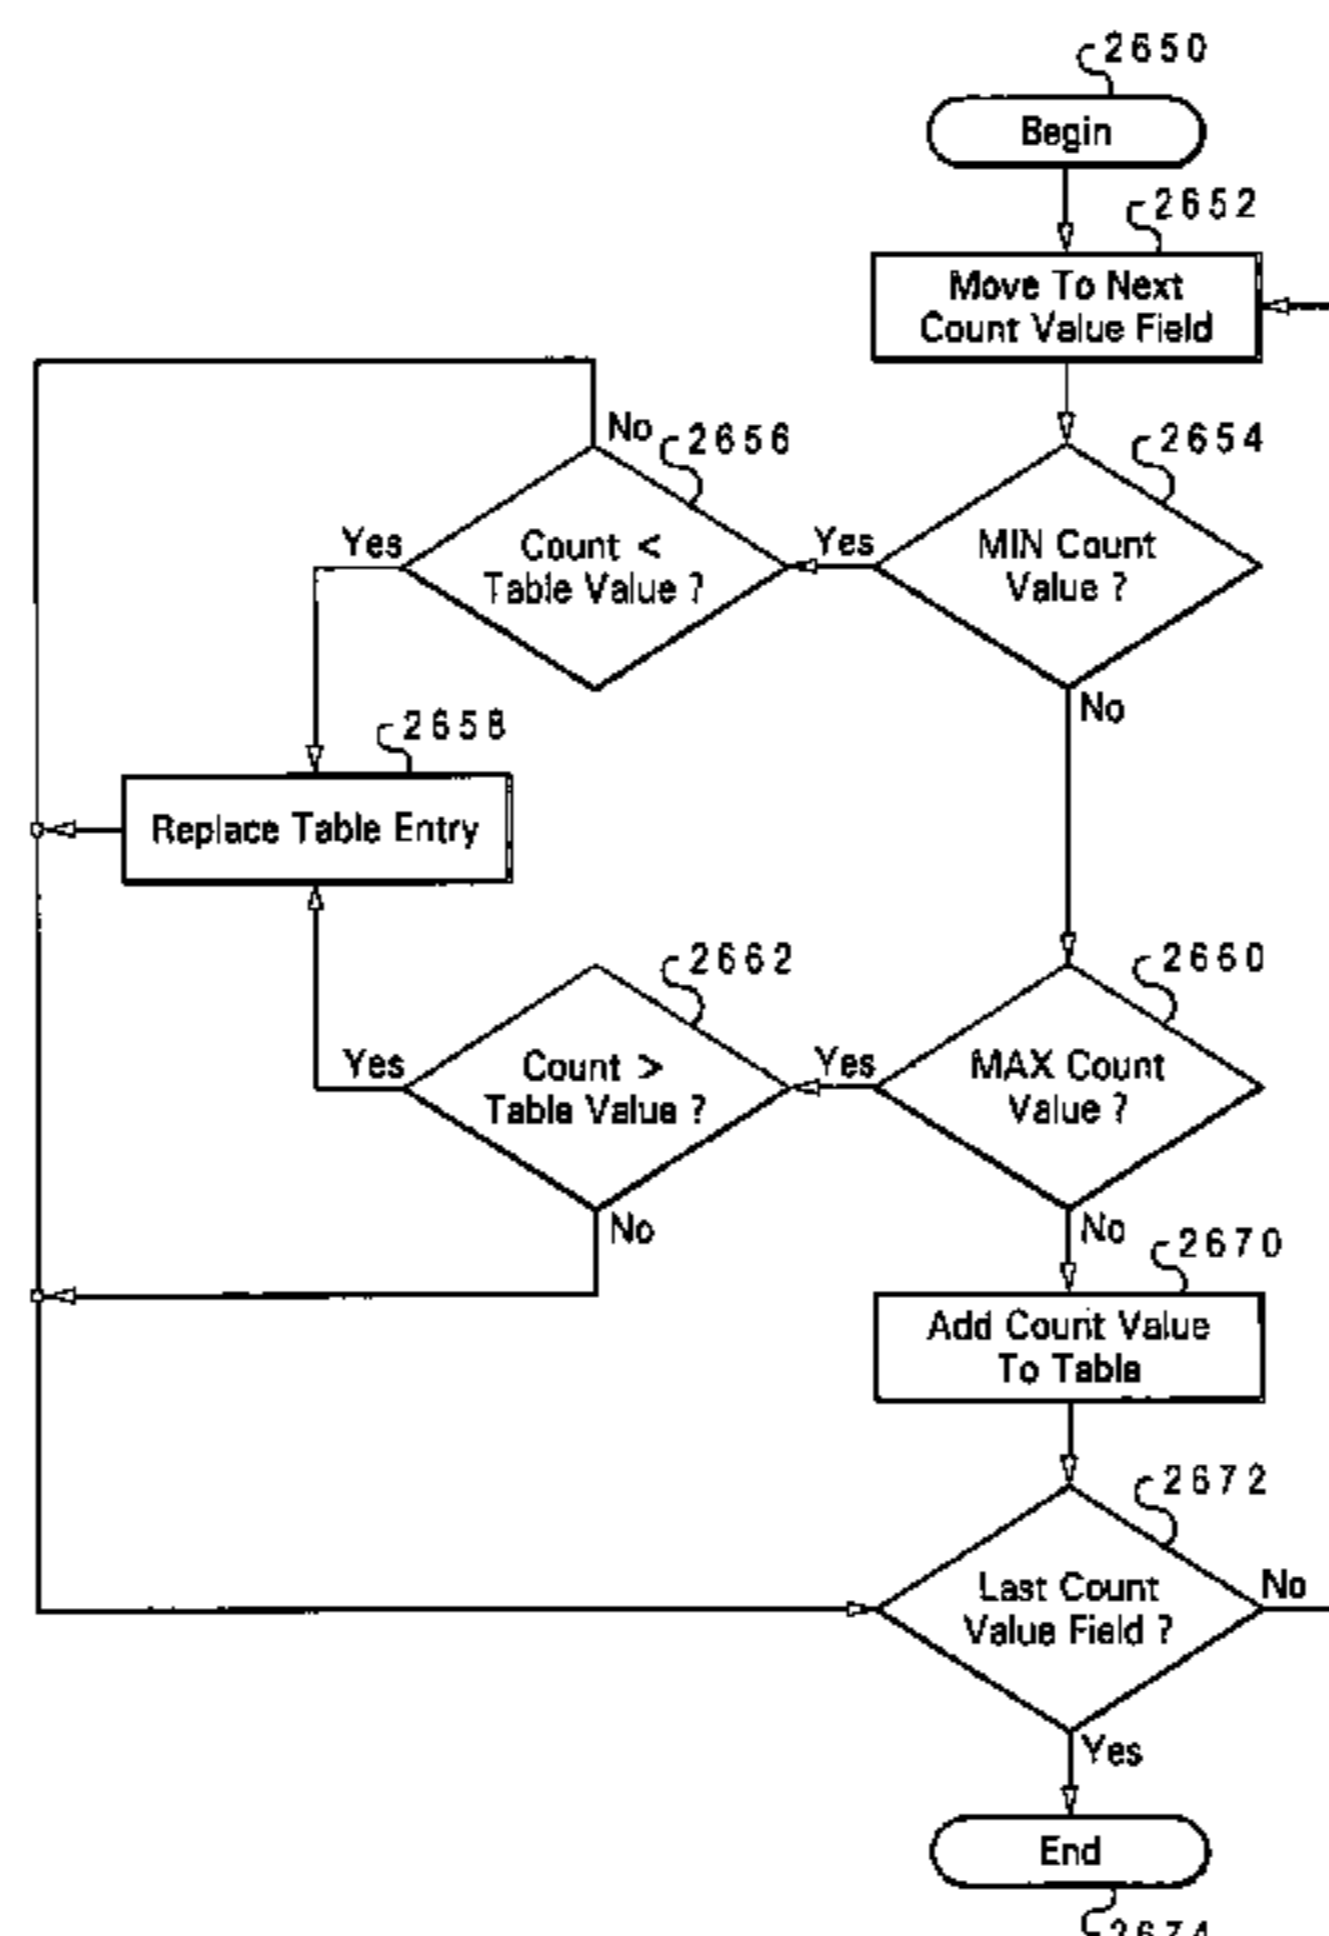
2650
Begin
2652
Move To Next Count Value Field
No
2656
2654
Yes
Count < Table Value ?
Yes
MIN Count Value ?
No
2658
Replace Table Entry
2662
2660
Yes
Count > Table Value ?
Yes
MAX Count Value ?
No
No
2670
Add Count Value To Table
2672
Last Count Value Field ?
No
Yes
End
2674